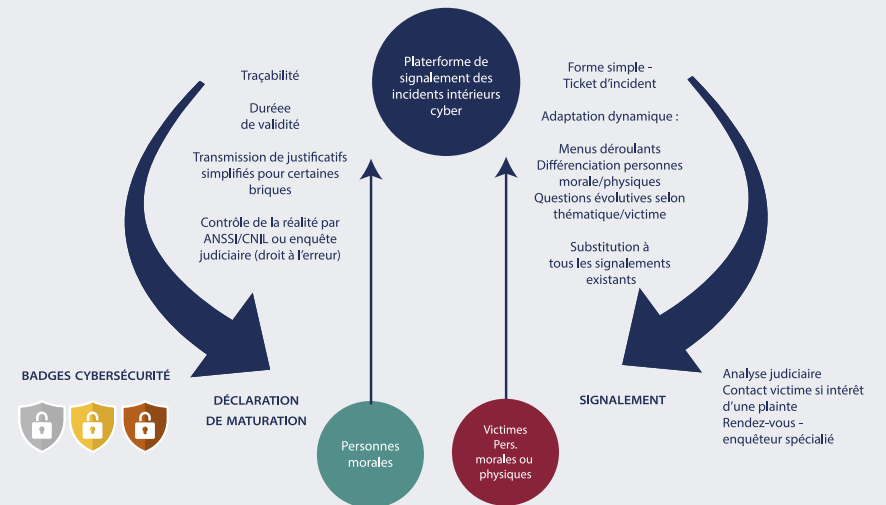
Plateforme de signalement des incidents intérieurs cyber

Traçabilité

Durée de validité

Transmission de justificatifs simplifiés pour certaines briques

Contrôle de la réalité par ANSSI/CNIL ou enquête judiciaire (droit à l'erreur)

Forme simple - Ticket d'incident

Adaptation dynamique :

Menus déroulants
Différenciation personnes morale/physiques
Questions évolutives selon thématique/victime

Substitution à tous les signalements existants

BADGES CYBERSÉCURITÉ

DÉCLARATION DE MATURATION

Personnes morales

Victimes Pers. morales ou physiques

SIGNALEMENT

Analyse judiciaire
Contact victime si intérêt d'une plainte
Rendez-vous - enquêteur spécialié